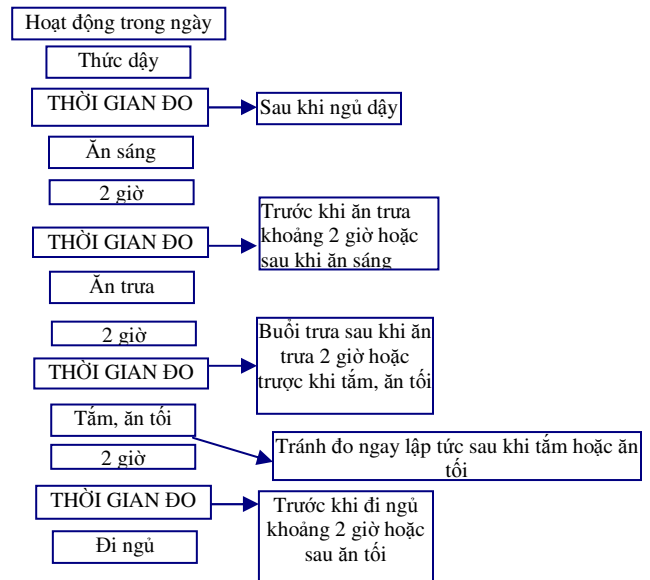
Hoạt động trong ngày

Thức dậy

THỜI GIAN ĐO

Sau khi ngủ dậy

Ăn sáng

2 giờ

THỜI GIAN ĐO

Trước khi ăn trưa khoảng 2 giờ hoặc sau khi ăn sáng

Ăn trưa

2 giờ

THỜI GIAN ĐO

Buổi trưa sau khi ăn trưa 2 giờ hoặc trược khi tắm, ăn tối

Tắm, ăn tối

Tránh đo ngay lập tức sau khi tắm hoặc ăn tối

2 giờ

THỜI GIAN ĐO

Trước khi đi ngủ khoảng 2 giờ hoặc sau ăn tối

Đi ngủ